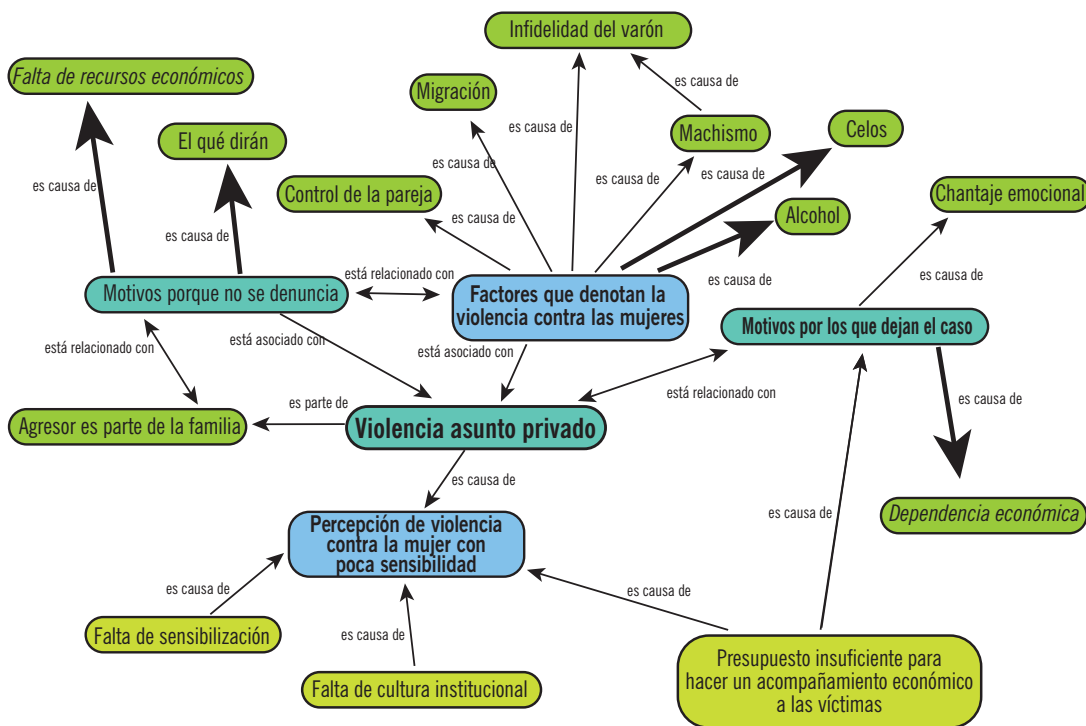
Infidelidad del varón

Falta de recursos económicos

Migración

es causa de

es causa de

Machismo

Celos

El qué dirán

es causa de

es causa de

es causa de

es causa de

Control de la pareja

Chantaje emocional

es causa de

es causa de

Alcohol

es causa de

es causa de

está relacionado con

Motivos porque no se denuncia

Factores que denotan la violencia contra las mujeres

Motivos por los que dejan el caso

está relacionado con

está asociado con

está asociado con

está relacionado con

es causa de

es parte de

Agresor es parte de la familia

Violencia asunto privado

es causa de

es causa de

Dependencia económica

Percepción de violencia contra la mujer con poca sensibilidad

es causa de

es causa de

es causa de

Falta de sensibilización

Falta de cultura institucional

Presupuesto insuficiente para hacer un acompañamiento económico a las víctimas